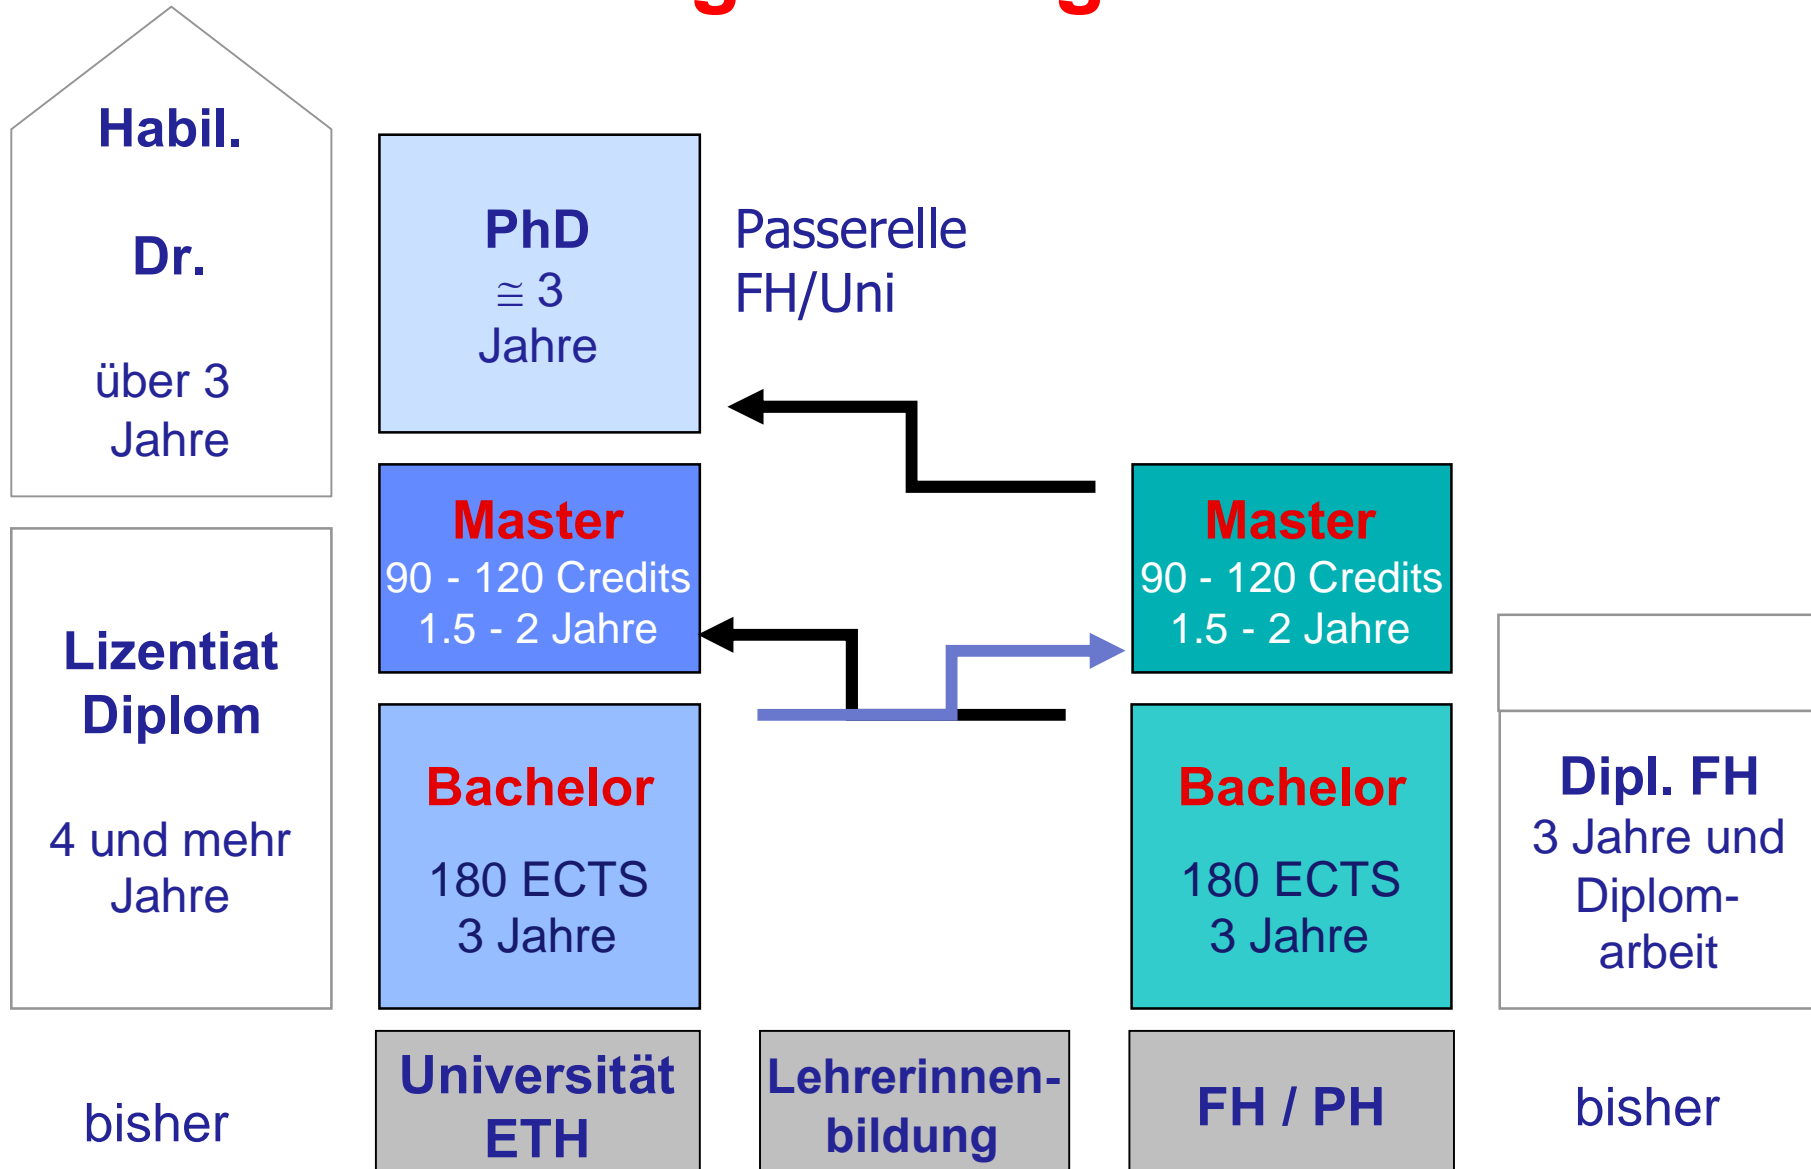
Habil.

Dr.

über 3 Jahre

PhD
$\cong$ 3 Jahre

Passerelle FH/Uni

Master
90 - 120 Credits
1.5 - 2 Jahre

Master
90 - 120 Credits
1.5 - 2 Jahre

Lizentiat Diplom

4 und mehr Jahre

Bachelor

180 ECTS
3 Jahre

Bachelor

180 ECTS
3 Jahre

Dipl. FH
3 Jahre und Diplomarbeit

bisher

Universität ETH

Lehrerinnenbildung

FH / PH

bisher